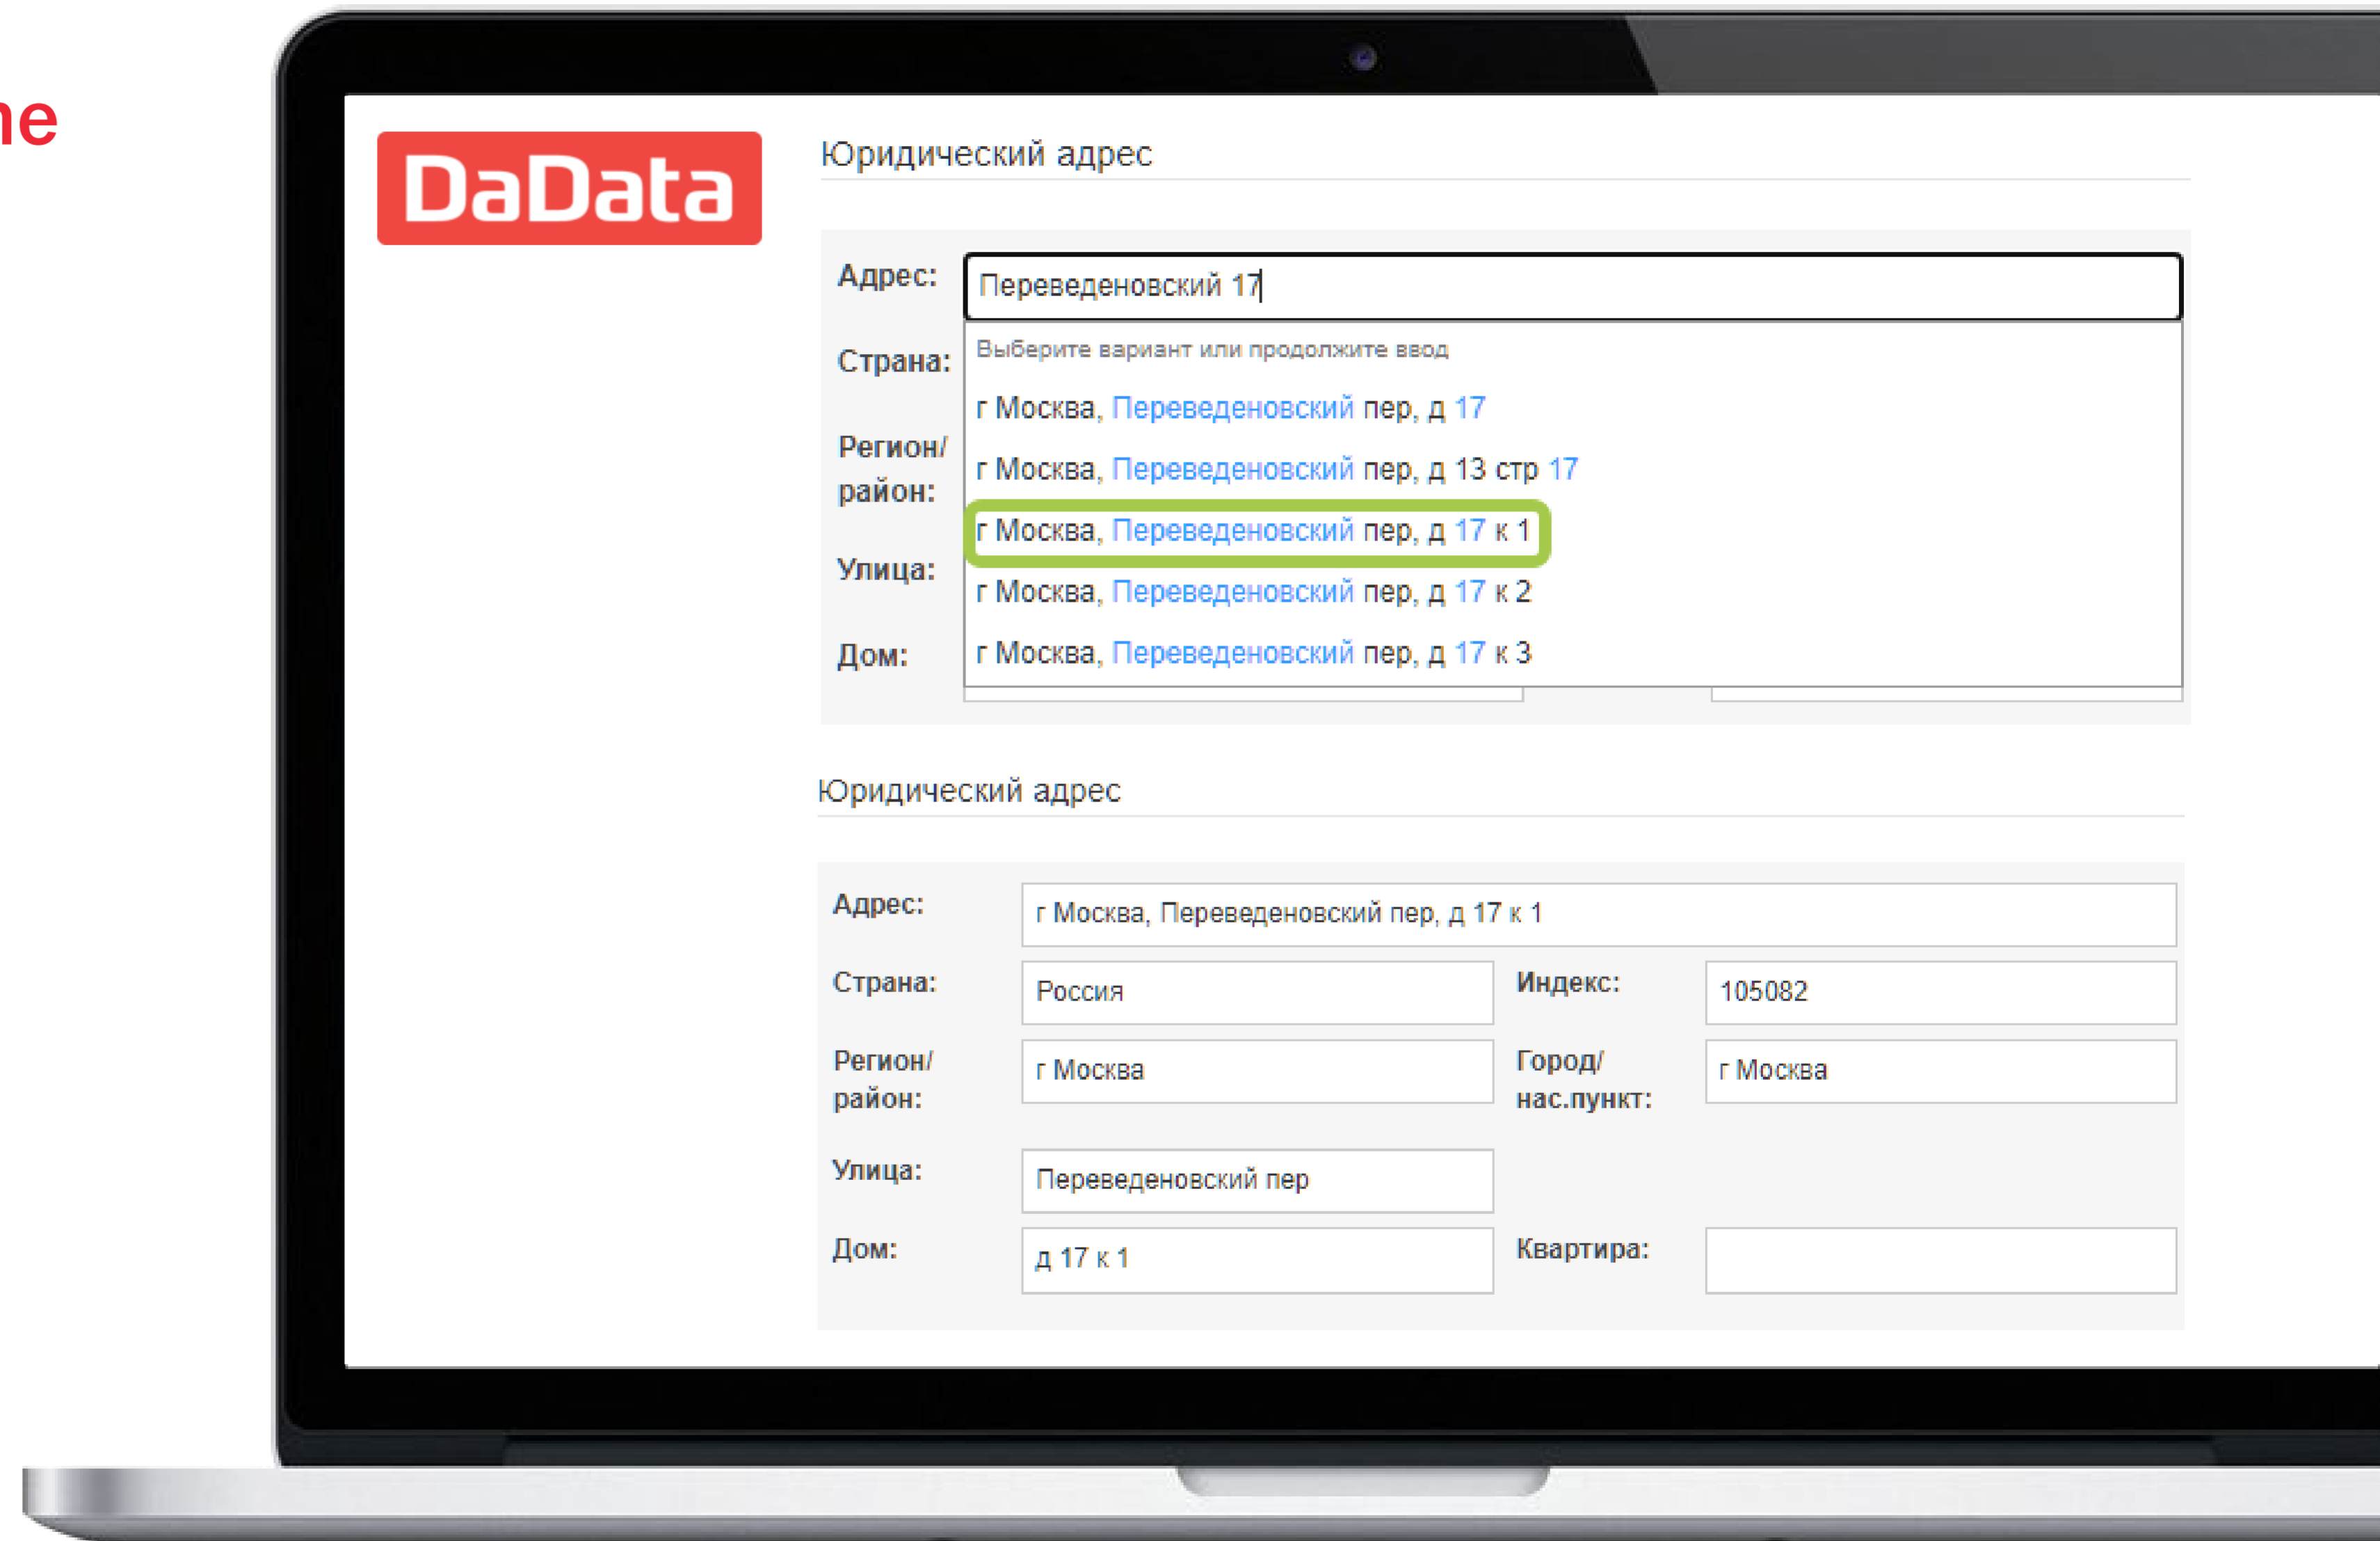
ne

DaData

Юридический адрес

Адрес: Переведеновский 17

Выберите вариант или продолжите ввод
г Москва, Переведеновский пер, д 17
г Москва, Переведеновский пер, д 13 стр 17
г Москва, Переведеновский пер, д 17 к 1
г Москва, Переведеновский пер, д 17 к 2
г Москва, Переведеновский пер, д 17 к 3

Страна:
Регион/ район:
Улица:
Дом:

Юридический адрес

| | | | |
|---|---|---|---|
| Адрес: | г Москва, Переведеновский пер, д 17 к 1 | | |
| Страна: | Россия | Индекс: | 105082 |
| Регион/ район: | г Москва | Город/ нас.пункт: | г Москва |
| Улица: | Переведеновский пер | | |
| Дом: | д 17 к 1 | Квартира: | |